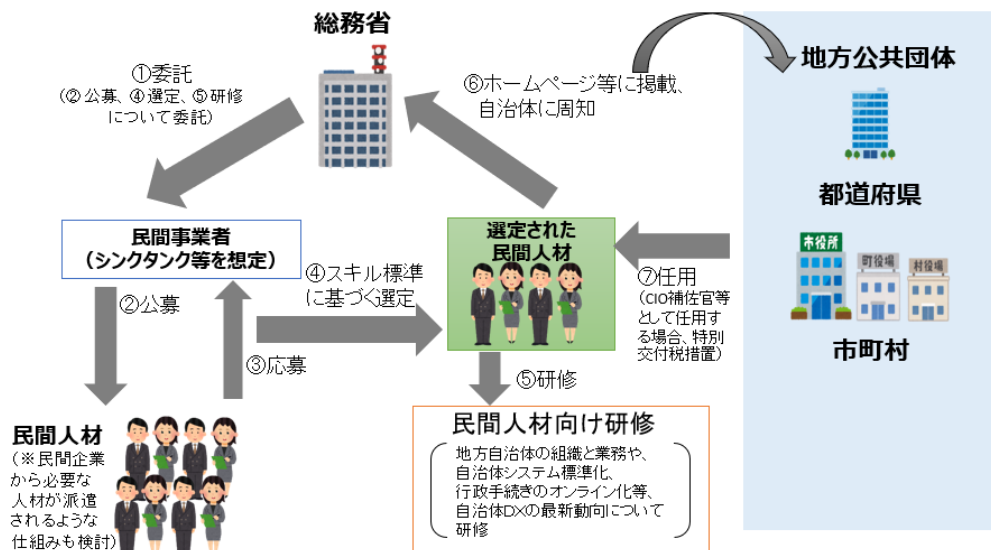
総務省

①委託
(② 公募、④ 選定、⑤ 研修について委託)

⑥ホームページ等に掲載、自治体に周知

地方公共団体

都道府県

市役所
町役場
村役場

市町村

民間事業者
(シンクタンク等を想定)

②公募

③応募

④スキル標準に基づく選定

選定された民間人材

⑦任用
(CIO補佐官等として任用する場合、特別交付税措置)

⑤研修

民間人材向け研修

地方自治体の組織と業務や、自治体システム標準化、行政手続きのオンライン化等、自治体DXの最新動向について研修

民間人材
(※民間企業から必要な人材が派遣されるような仕組みも検討)